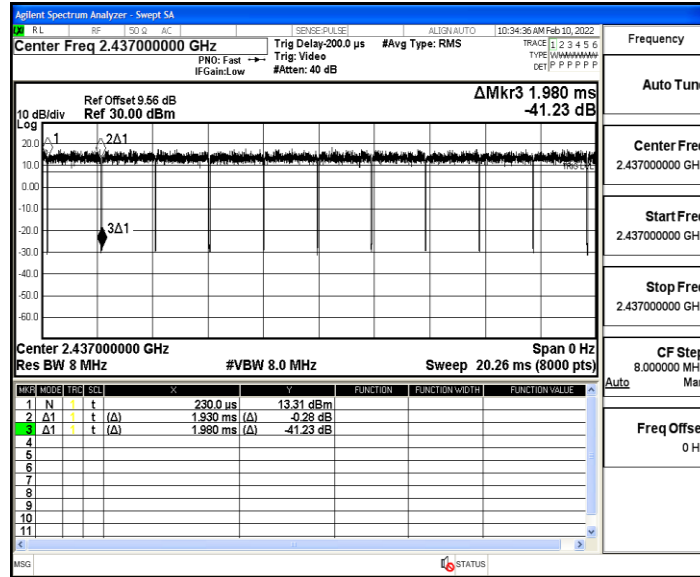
Agilent Spectrum Analyzer - Swept SA

RL RF 50 Ω AC SENSE:PULSE ALIGN AUTO 10:34:36 AM Feb 10, 2022

Center Freq 2.437000000 GHz

PNO: Fast IFGain:Low

Trig Delay-200.0 µs Trig: Video #Atten: 40 dB

#Avg Type: RMS

TRACE 1 2 3 4 5 6 TYPE WWWWWW DET P P P P P P

Frequency

ΔMkr3 1.980 ms -41.23 dB

10 dB/div Log

Ref Offset 9.56 dB Ref 30.00 dBm

20.0 10.0 0.00 -10.0 -20.0 -30.0 -40.0 -50.0 -60.0

1 2Δ1 3Δ1

TRIG LVL

Center 2.437000000 GHz

Res BW 8 MHz

#VBW 8.0 MHz

Span 0 Hz

Sweep 20.26 ms (8000 pts)

| MKR | MODE | TRC | SCL | X | | Y | FUNCTION | FUNCTION WIDTH | FUNCTION VALUE |
|---|---|---|---|---|---|---|---|---|---|
| 1 | N | 1 | t | 230.0 µs | | 13.31 dBm | | | |
| 2 | Δ1 | 1 | t (Δ) | 1.930 ms | (Δ) | -0.28 dB | | | |
| 3 | Δ1 | 1 | t (Δ) | 1.980 ms | (Δ) | -41.23 dB | | | |
| 4 | | | | | | | | | |
| 5 | | | | | | | | | |
| 6 | | | | | | | | | |
| 7 | | | | | | | | | |
| 8 | | | | | | | | | |
| 9 | | | | | | | | | |
| 10 | | | | | | | | | |
| 11 | | | | | | | | | |

Auto Tun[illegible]

Center Fre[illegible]
2.437000000 GH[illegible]

Start Fre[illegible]
2.437000000 GH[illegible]

Stop Fre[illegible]
2.437000000 GH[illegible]

CF Ste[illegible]
8.000000 MH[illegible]
Auto Ma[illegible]

Freq Offs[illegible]
0 H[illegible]

MSG

STATUS